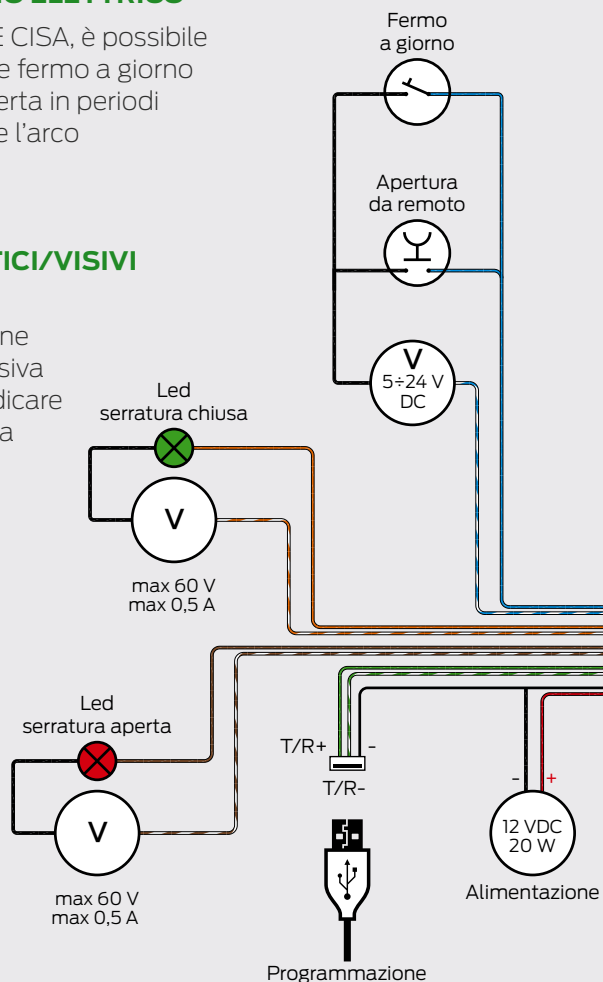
O ELETTRICO

E CISA, è possibile e fermo a giorno erta in periodi e l'arco

TICI/VISIVI

ne siva dicare a

Fermo a giorno

Apertura da remoto

V
5÷24 V DC

Led serratura chiusa

V

max 60 V
max 0,5 A

Led serratura aperta

V

max 60 V
max 0,5 A

T/R+
-
T/R-

-
+
12 VDC
20 W

Alimentazione

Programmazione